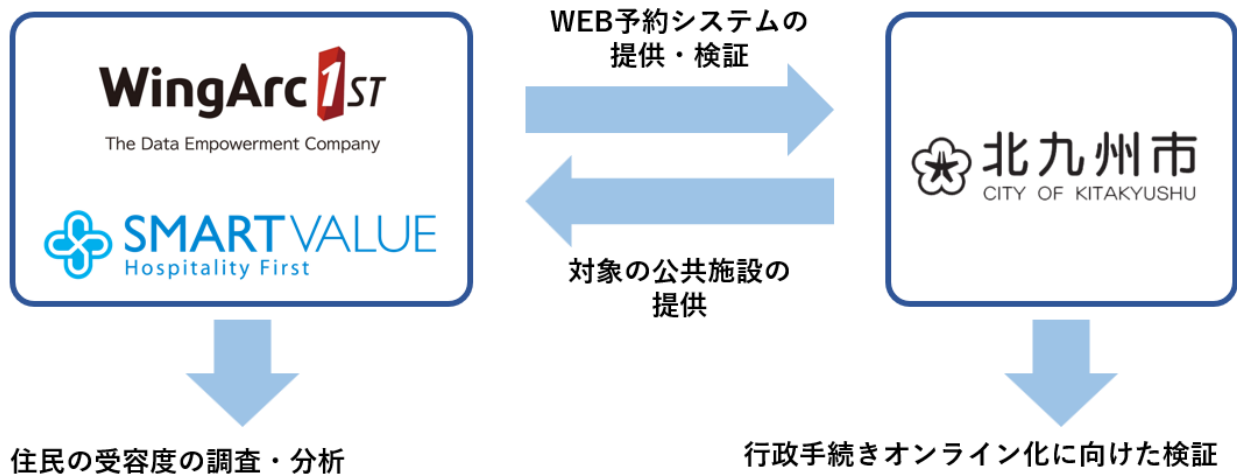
WingArc 1ST
The Data Empowerment Company

SMARTVALUE
Hospitality First

WEB予約システムの提供・検証

対象の公共施設の提供

北九州市
CITY OF KITAKYUSHU

住民の受容度の調査・分析

行政手続きオンライン化に向けた検証